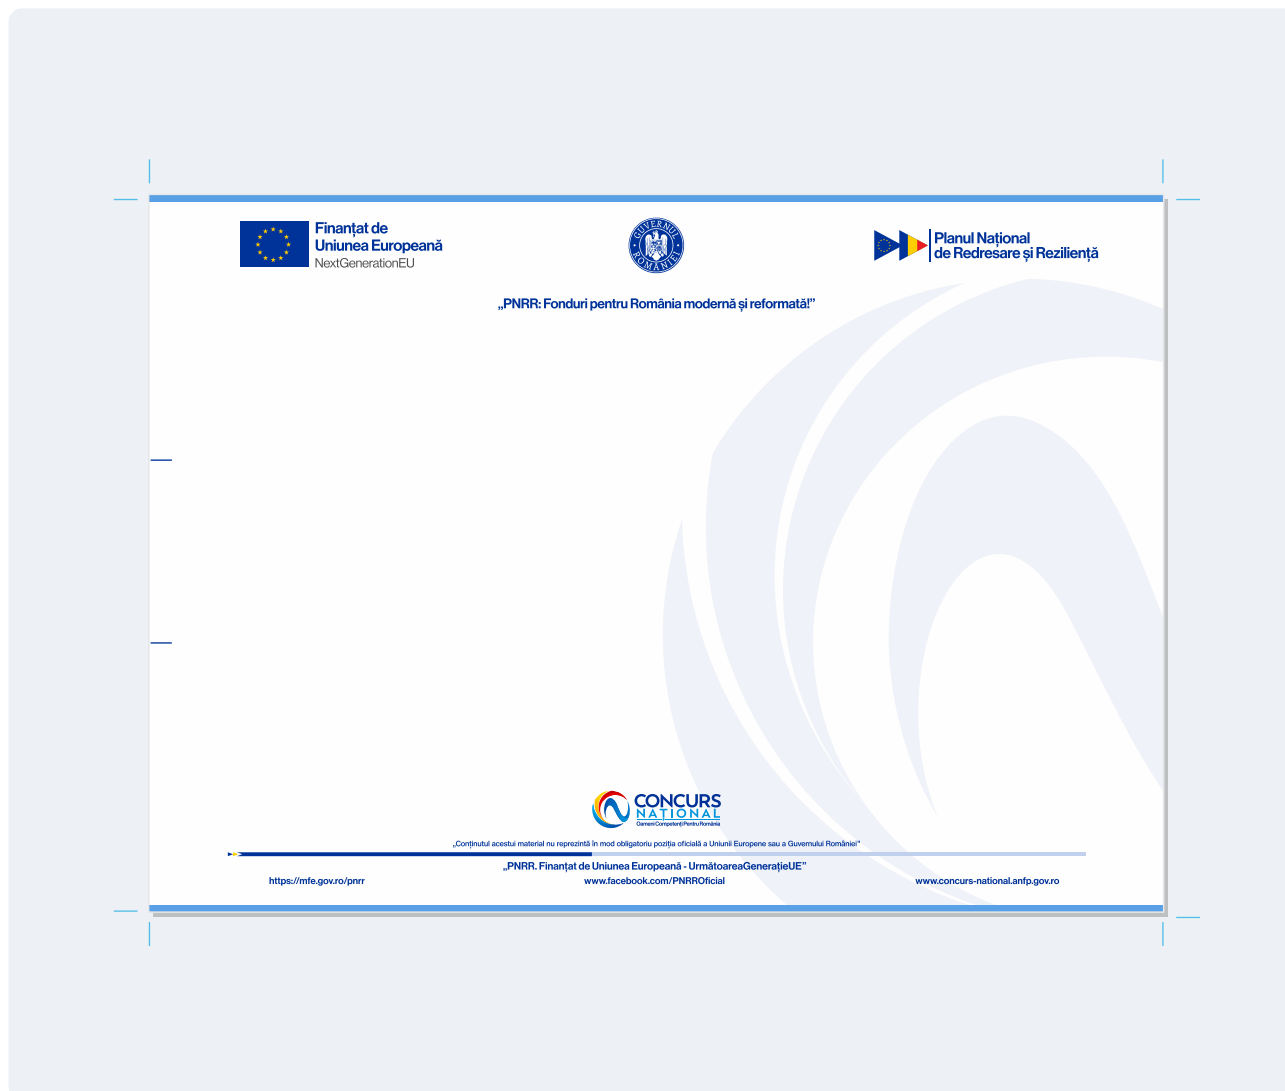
Finanțat de
Uniunea Europeană
NextGenerationEU

GUVERNUL ROMÂNIEI

Planul Național
de Redresare și Reziliență

„PNRR: Fonduri pentru România modernă și reformată!”

CONCURS
NAȚIONAL
Oameni Competenți Pentru România

„Conținutul acestui material nu reprezintă în mod obligatoriu poziția oficială a Uniunii Europene sau a Guvernului României”

„PNRR. Finanțat de Uniunea Europeană - UrmătoareaGenerațieUE”

https://mfe.gov.ro/pnrr

www.facebook.com/PNRROficial

www.concurs-national.anfp.gov.ro